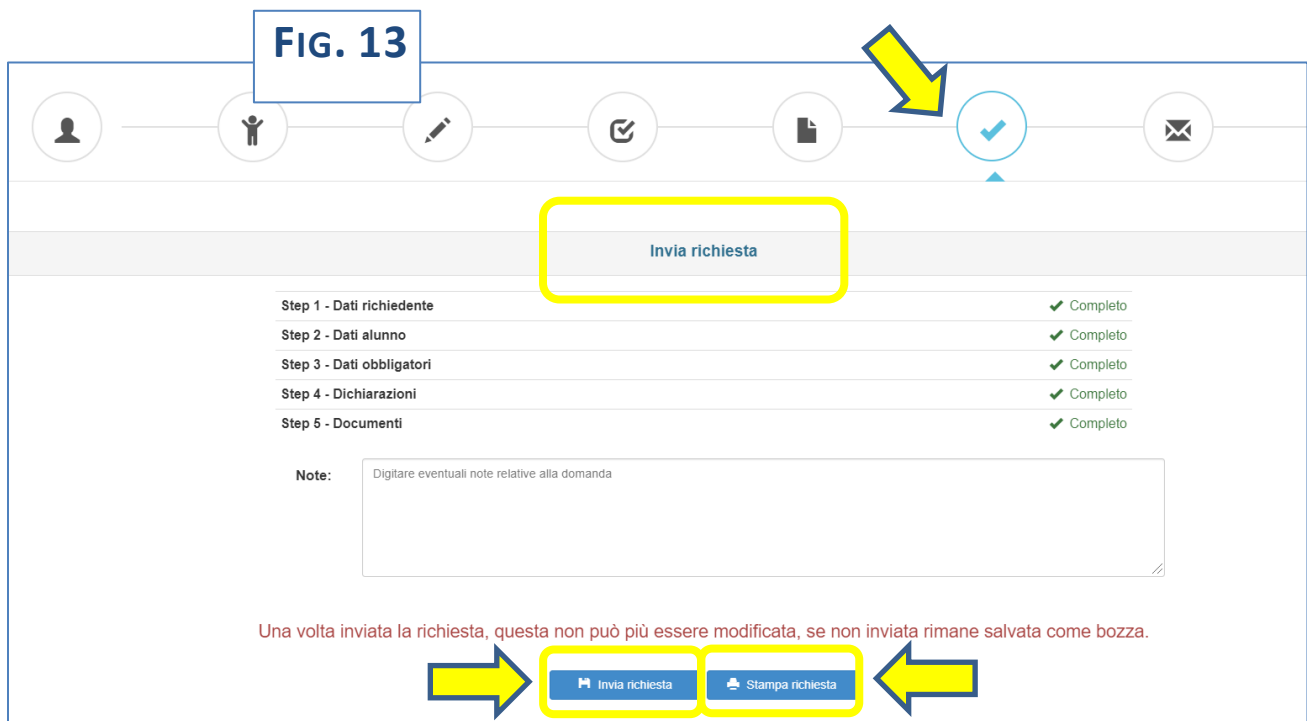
FIG. 13

Invia richiesta

| | |
|---|---|
| Step 1 - Dati richiedente | ✔ Completo |
| Step 2 - Dati alunno | ✔ Completo |
| Step 3 - Dati obbligatori | ✔ Completo |
| Step 4 - Dichiarazioni | ✔ Completo |
| Step 5 - Documenti | ✔ Completo |

Note: Digitare eventuali note relative alla domanda

Una volta inviata la richiesta, questa non può più essere modificata, se non inviata rimane salvata come bozza.

Invia richiesta Stampa richiesta